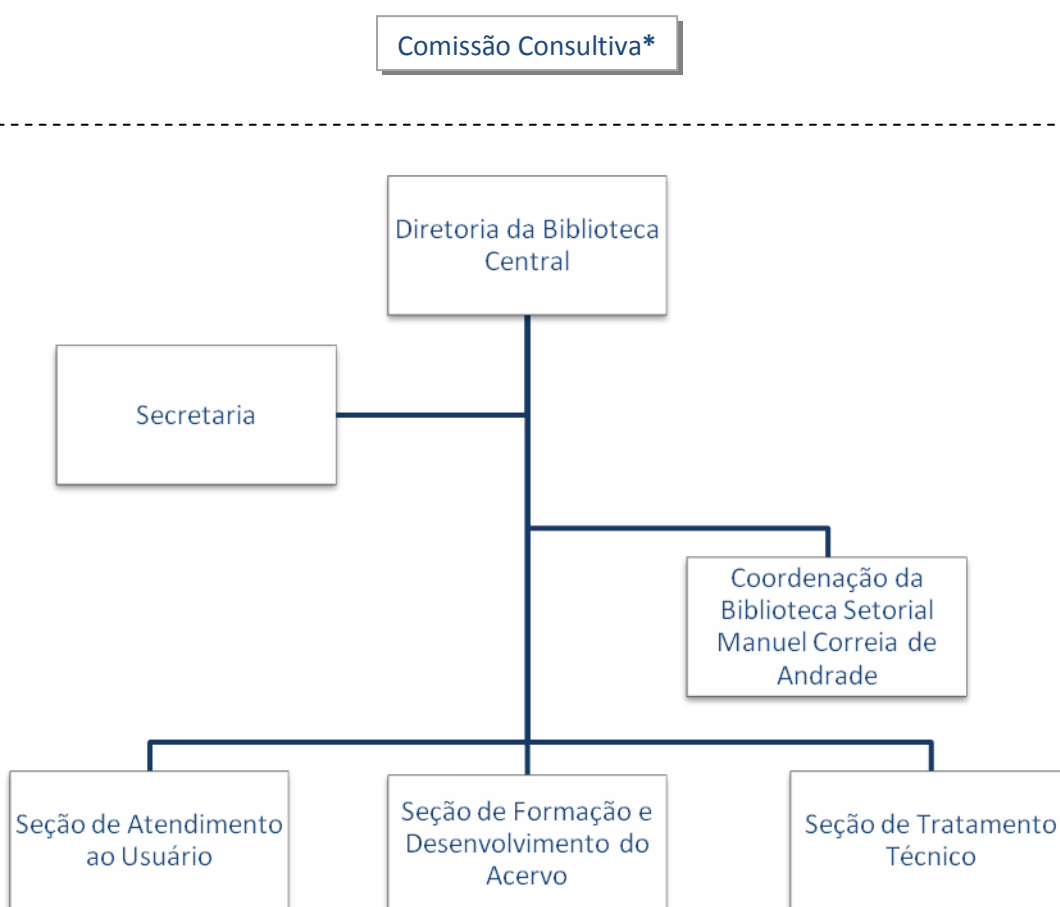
Comissão Consultiva*

Diretoria da Biblioteca Central

Secretaria

Coordenação da Biblioteca Setorial Manuel Correia de Andrade

Seção de Atendimento ao Usuário

Seção de Formação e Desenvolvimento do Acervo

Seção de Tratamento Técnico